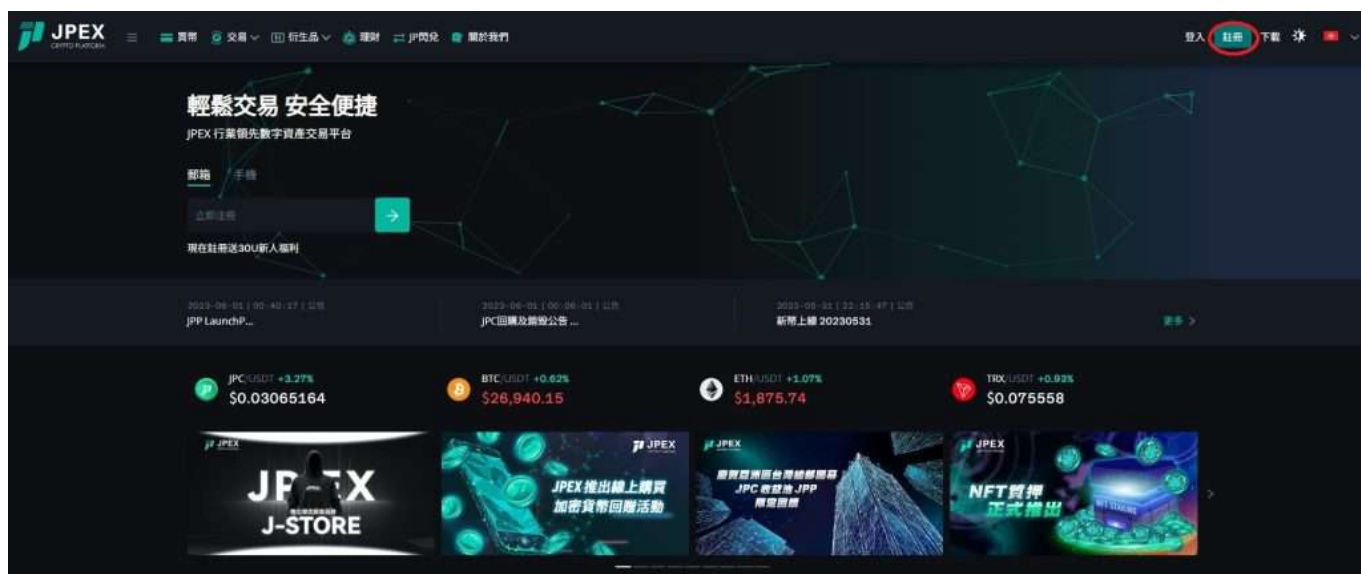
JPEX CRYPTO PLATFORM

買幣 交易 衍生品 理財 JP閃兌 關於我們

登入 註冊 下載

輕鬆交易 安全便捷

JPEX 行業領先數字資產交易平台

郵箱 手機

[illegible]

現在註冊送30U新人福利

2023-06-01 | 00:40:17 | 公告
JPP LaunchP...

2023-06-01 | 00:06:01 | 公告
JPC回購及銷毀公告 ...

2023-05-31 | 22:15:47 | 公告
新幣上線 20230531

更多 >

JPC/USDT +3.27%
$0.03065164

BTC/USDT +0.62%
$26,940.15

ETH/USDT +1.07%
$1,875.74

TRX/USDT +0.93%
$0.075558

JPEX
JPEX
J-STORE

JPEX
JPEX推出線上購買加密貨幣回贈活動

JPEX
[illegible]
JPC 兌換為 JPP
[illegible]

JPEX
NFT質押
正式推出